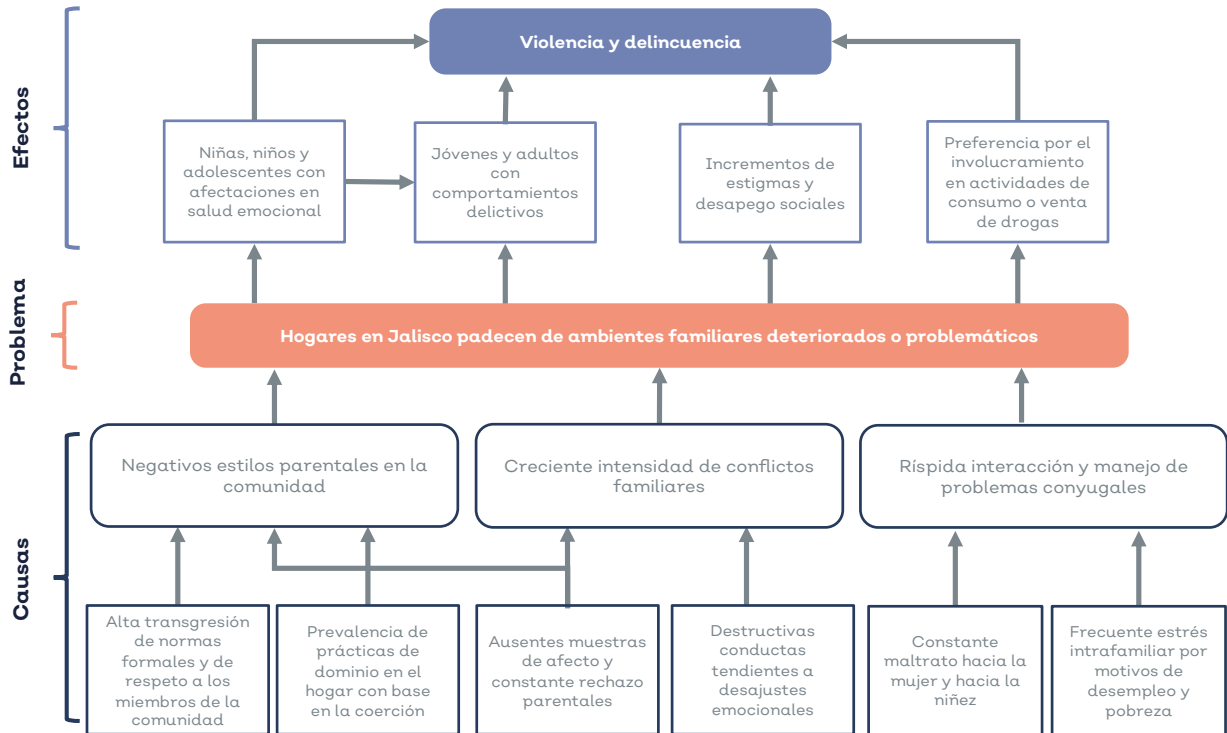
Efectos

Violencia y delincuencia

Niñas, niños y adolescentes con afectaciones en salud emocional

Jóvenes y adultos con comportamientos delictivos

Incrementos de estigmas y desapego sociales

Preferencia por el involucramiento en actividades de consumo o venta de drogas

Problema

Hogares en Jalisco padecen de ambientes familiares deteriorados o problemáticos

Causas

Negativos estilos parentales en la comunidad

Creciente intensidad de conflictos familiares

Ríspida interacción y manejo de problemas conyugales

Alta transgresión de normas formales y de respeto a los miembros de la comunidad

Prevalencia de prácticas de dominio en el hogar con base en la coerción

Ausentes muestras de afecto y constante rechazo parentales

Destructivas conductas tendientes a desajustes emocionales

Constante maltrato hacia la mujer y hacia la niñez

Frecuente estrés intrafamiliar por motivos de desempleo y pobreza